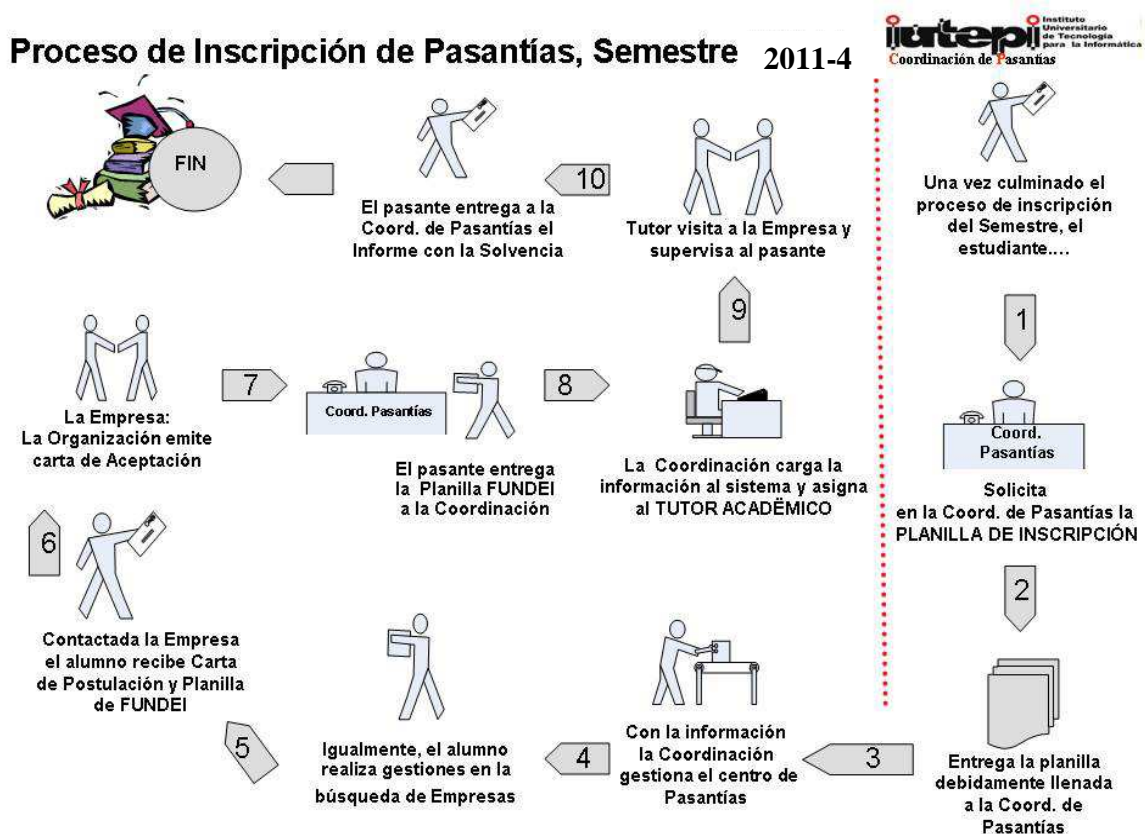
Proceso de Inscripción de Pasantías, Semestre 2011-4

iutepi Instituto Universitario de Tecnología para la Informática
Coordinación de Pasantías

FIN

10

El pasante entrega a la Coord. de Pasantías el Informe con la Solvencia

Tutor visita a la Empresa y supervisa al pasante

Una vez culminado el proceso de inscripción del Semestre, el estudiante....

9

1

La Empresa: La Organización emite carta de Aceptación

7

Coord. Pasantías

8

Coord. Pasantías

El pasante entrega la Planilla FUNDEI a la Coordinación

La Coordinación carga la información al sistema y asigna al TUTOR ACADËMICO

Solicita en la Coord. de Pasantías la PLANILLA DE INSCRIPCIÓN

6

2

Contactada la Empresa el alumno recibe Carta de Postulación y Planilla de FUNDEI

5

Igualmente, el alumno realiza gestiones en la búsqueda de Empresas

4

Con la información la Coordinación gestiona el centro de Pasantías

3

Entrega la planilla debidamente llenada a la Coord. de Pasantías